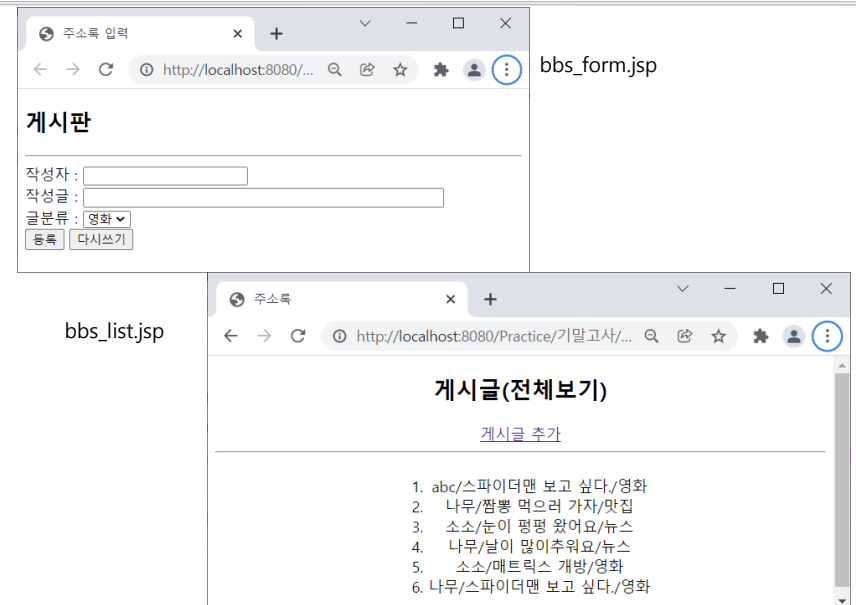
주소록 입력

http://localhost:8080/...

bbs_form.jsp

게시판

작성자 :

작성글 :

글분류 : 영화

등록 다시쓰기

주소록

http://localhost:8080/Practice/기말고사/...

bbs_list.jsp

게시글(전체보기)

게시글 추가

1. abc/스파이더맨 보고 싶다./영화
2. 나무/짬뽕 먹으러 가자/맛집
3. 소소/눈이 펑펑 왔어요/뉴스
4. 나무/날이 많이추워요/뉴스
5. 소소/매트릭스 개방/영화
6. 나무/스파이더맨 보고 싶다./영화